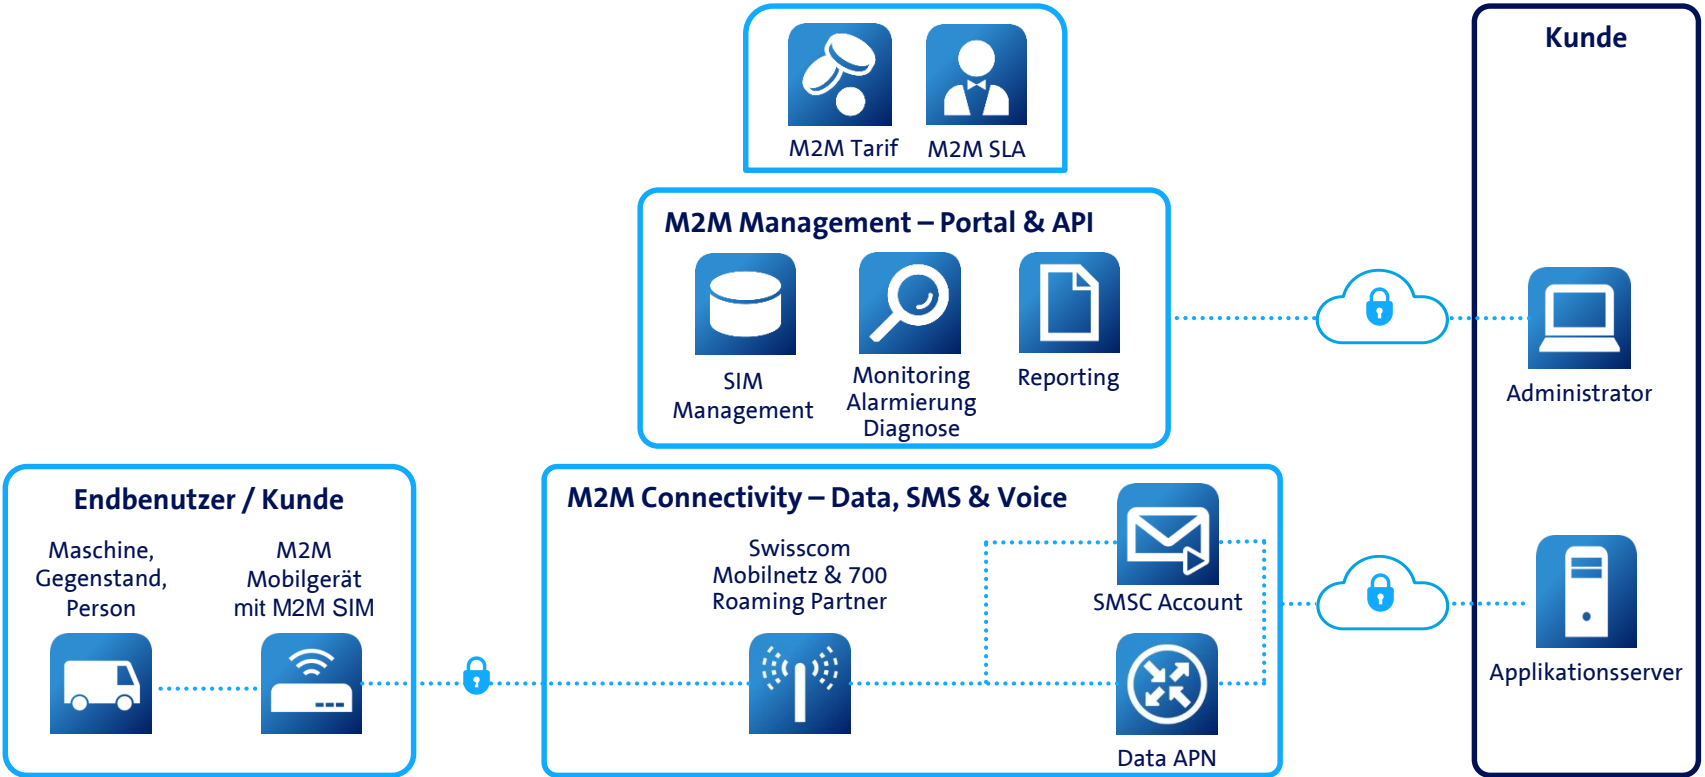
M2M Tarif
M2M SLA

Kunde

M2M Management – Portal & API

SIM Management

Monitoring Alarmierung Diagnose

Reporting

Administrator

Endbenutzer / Kunde

Maschine, Gegenstand, Person

M2M Mobilgerät mit M2M SIM

M2M Connectivity – Data, SMS & Voice

Swisscom Mobilnetz & 700 Roaming Partner

SMSC Account

Data APN

Applikationsserver